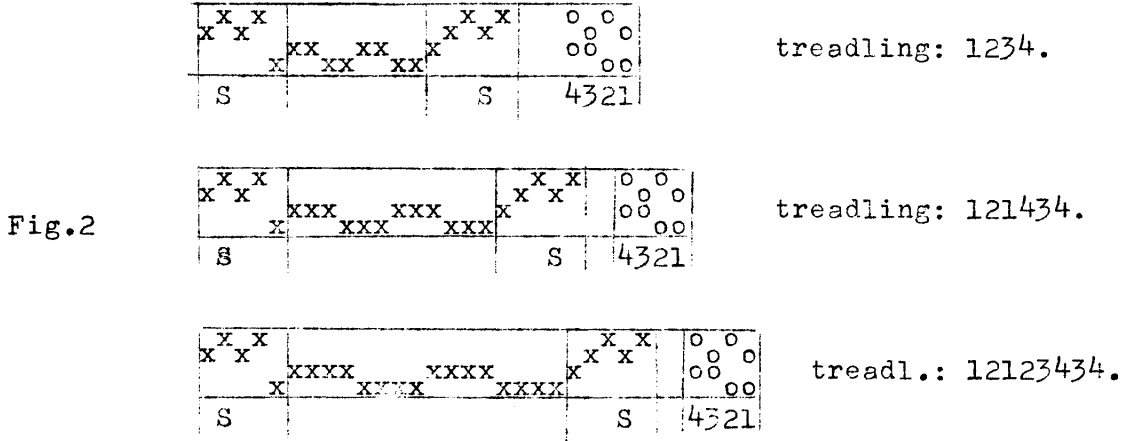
| x x x x | xx xx xx xx | x x x x | o o o o o o o o |
|---|---|---|---|
| S | | S | 4321 |

treadling: 1234.

Fig.2

| x x x x | xxx xxx xxx xxx | x x x x | o o o o o o o o |
|---|---|---|---|
| S | | S | 4321 |

treadling: 121434.

| x x x x | xxxx xxxx xxxx xxxx | x x x x | o o o o o o o o |
|---|---|---|---|
| S | | S | 4321 |

treadl.: 12123434.